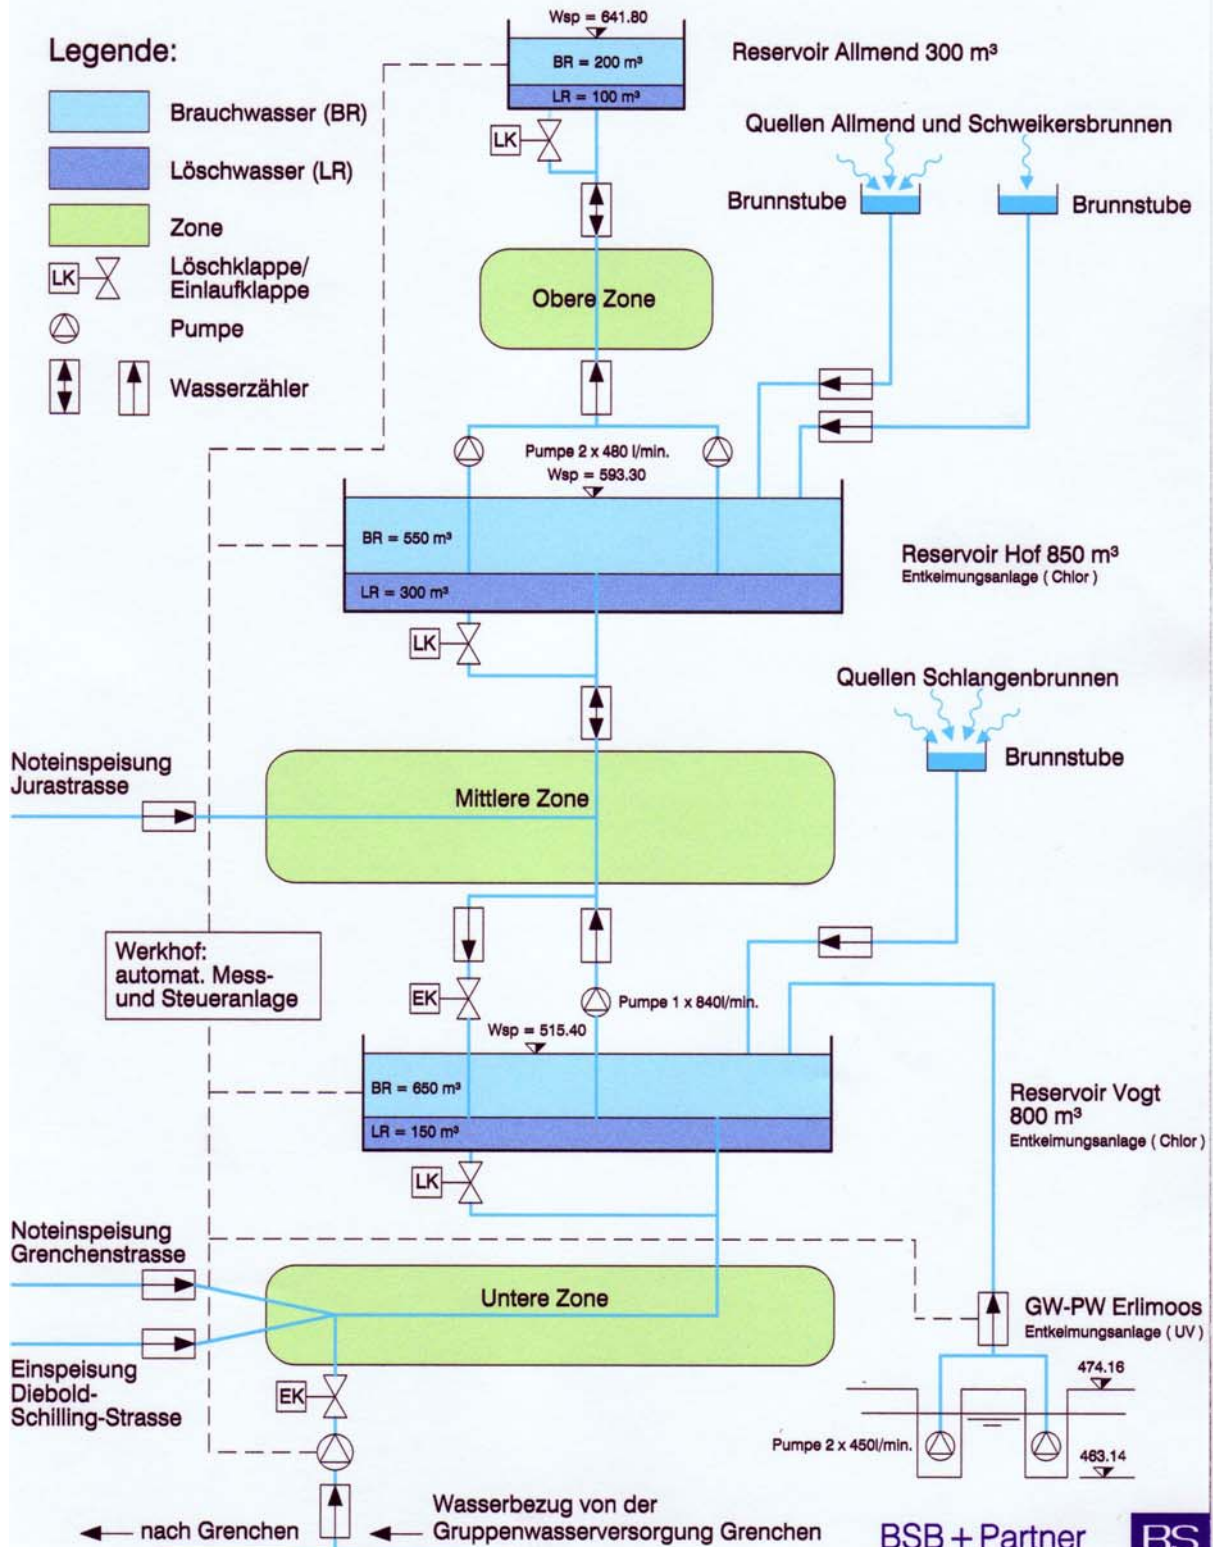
Legende:

Brauchwasser (BR)

Löschwasser (LR)

Zone

LK Löschklappe/ Einlaufklappe

Pumpe

Wasserzähler

Wsp = 641.80

BR = 200 m³

LR = 100 m³

Reservoir Allmend 300 m³

LK

Quellen Allmend und Schweikersbrunnen

Brunnstube

Brunnstube

Obere Zone

Pumpe 2 x 480 l/min.

Wsp = 593.30

BR = 550 m³

LR = 300 m³

Reservoir Hof 850 m³
Entkeimungsanlage ( Chlor )

LK

Quellen Schlangenbrunnen

Brunnstube

Noteinspeisung Jurastrasse

Mittlere Zone

Werkhof: automat. Mess- und Steueranlage

EK

Pumpe 1 x 840l/min.

Wsp = 515.40

BR = 650 m³

LR = 150 m³

Reservoir Vogt 800 m³
Entkeimungsanlage ( Chlor )

LK

Noteinspeisung Grenchenstrasse

Untere Zone

GW-PW Erlimoos
Entkeimungsanlage ( UV )

Einspeisung Diebold-Schilling-Strasse

EK

474.16

Pumpe 2 x 450l/min.

463.14

nach Grenchen

Wasserbezug von der Gruppenwasserversorgung Grenchen

BSB + Partner

BS